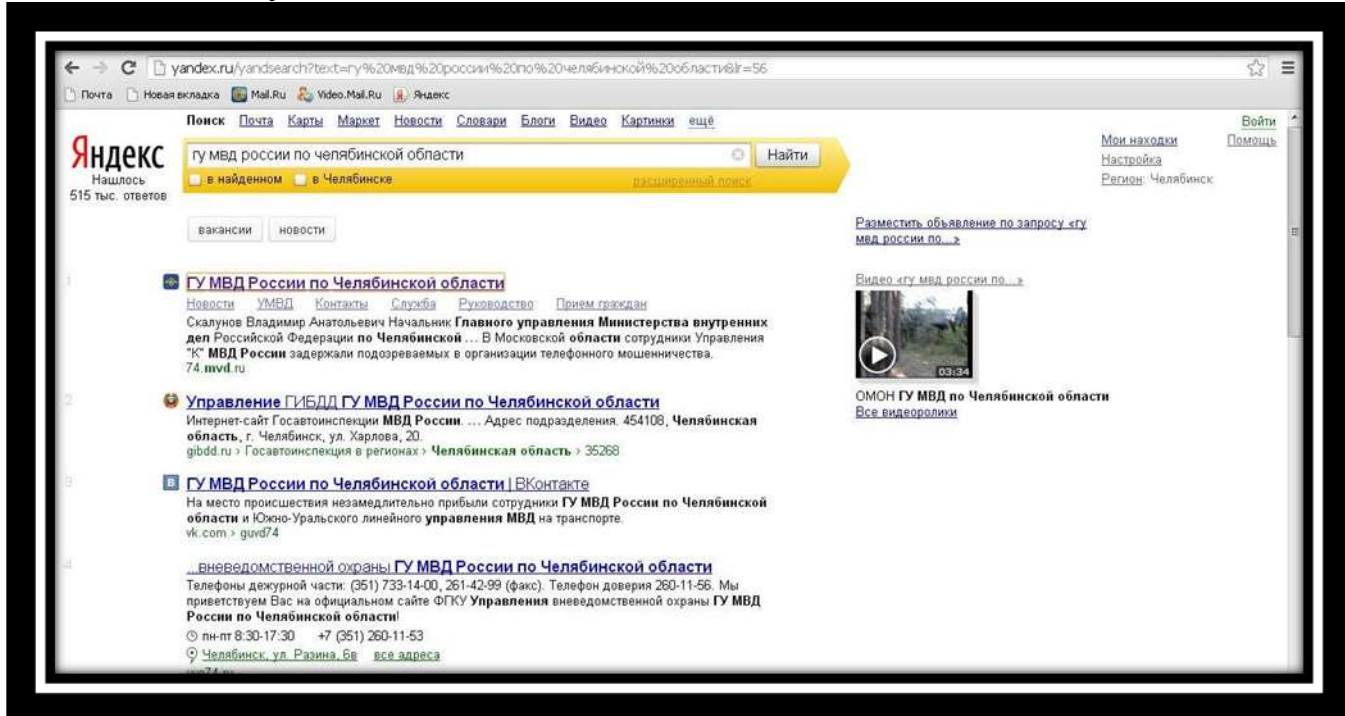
yandex.ru/yandsearch?text=гу%20мвд%20россии%20по%20челябинской%20области&lr=56

Почта Новая вкладка Mail.Ru Video.Mail.Ru Яндекс

Поиск Почта Карты Маркет Новости Словари Блоги Видео Картинки ещё

Войти Помощь

Яндекс
Нашлось
515 тыс. ответов

гу мвд россии по челябинской области

Найти

в найденном в Челябинске

расширенный поиск

Мои находки
Настройка
Регион: Челябинск

вакансии новости

Разместить объявление по запросу «гу мвд россии по...»

1 ГУ МВД России по Челябинской области
Новости УМВД Контакты Служба Руководство Прием граждан
Скалунов Владимир Анатольевич Начальник Главного управления Министерства внутренних дел Российской Федерации по Челябинской ... В Московской области сотрудники Управления "К" МВД России задержали подозреваемых в организации телефонного мошенничества.
74.mvd.ru

Видео «гу мвд россии по...»
03:34
ОМОН ГУ МВД по Челябинской области
Все видеоролики

2 Управление ГИБДД ГУ МВД России по Челябинской области
Интернет-сайт Госавтоинспекции МВД России. ... Адрес подразделения. 454108, Челябинская область, г. Челябинск, ул. Харлова, 20.
gibdd.ru › Госавтоинспекция в регионах › Челябинская область › 35268

3 ГУ МВД России по Челябинской области | ВКонтакте
На место происшествия незамедлительно прибыли сотрудники ГУ МВД России по Челябинской области и Южно-Уральского линейного управления МВД на транспорте.
vk.com › guvd74

4 ...вневедомственной охраны ГУ МВД России по Челябинской области
Телефоны дежурной части: (351) 733-14-00, 261-42-99 (факс). Телефон доверия 260-11-56. Мы приветствуем Вас на официальном сайте ФГКУ Управления вневедомственной охраны ГУ МВД России по Челябинской области!
пн-пт 8:30-17:30 +7 (351) 260-11-53
Челябинск, ул. Разина, 6в все адреса
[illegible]